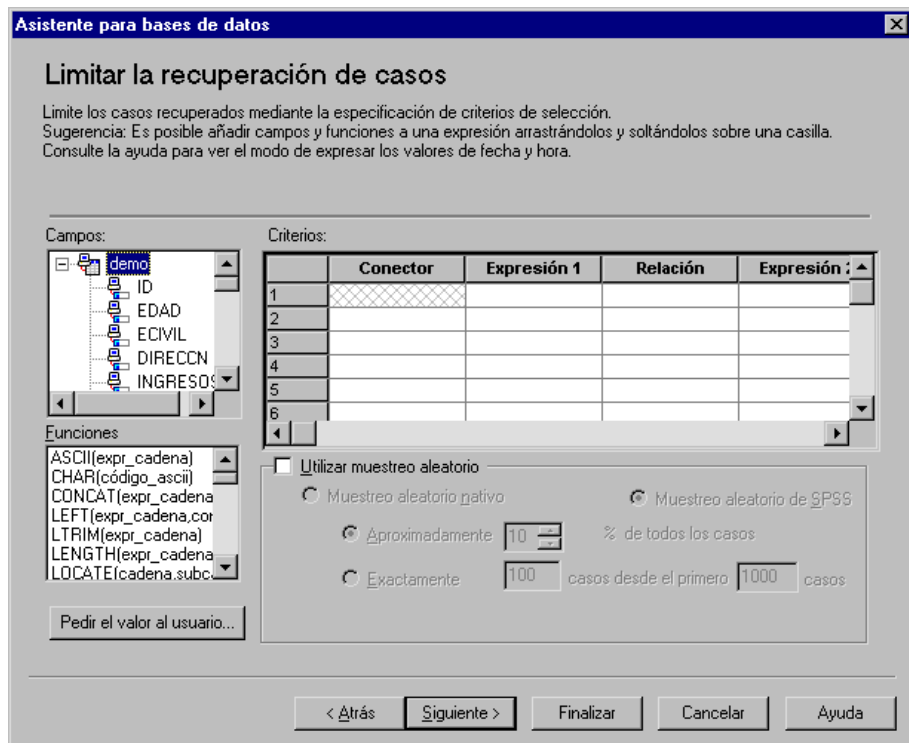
Asistente para bases de datos

Limitar la recuperación de casos

Limite los casos recuperados mediante la especificación de criterios de selección.
Sugerencia: Es posible añadir campos y funciones a una expresión arrastrándolos y soltándolos sobre una casilla.
Consulte la ayuda para ver el modo de expresar los valores de fecha y hora.

Campos:
demo
ID
EDAD
ECIVIL
DIRECCN
INGRESOS

Funciones
ASCII(expr_cadena)
CHAR(código_ascii)
CONCAT(expr_cadena
LEFT(expr_cadena,co
LTRIM(expr_cadena)
LENGTH(expr_cadena
LOCATE(cadena,subc

Pedir el valor al usuario...

Criterios:

| | Conector | Expresión 1 | Relación | Expresión 2 |
|---|---|---|---|---|
| 1 | | | | |
| 2 | | | | |
| 3 | | | | |
| 4 | | | | |
| 5 | | | | |
| 6 | | | | |

Utilizar muestreo aleatorio
Muestreo aleatorio nativo
Muestreo aleatorio de SPSS
Aproximadamente 10 % de todos los casos
Exactamente 100 casos desde el primero 1000 casos

< Atrás
Siguiente >
Finalizar
Cancelar
Ayuda